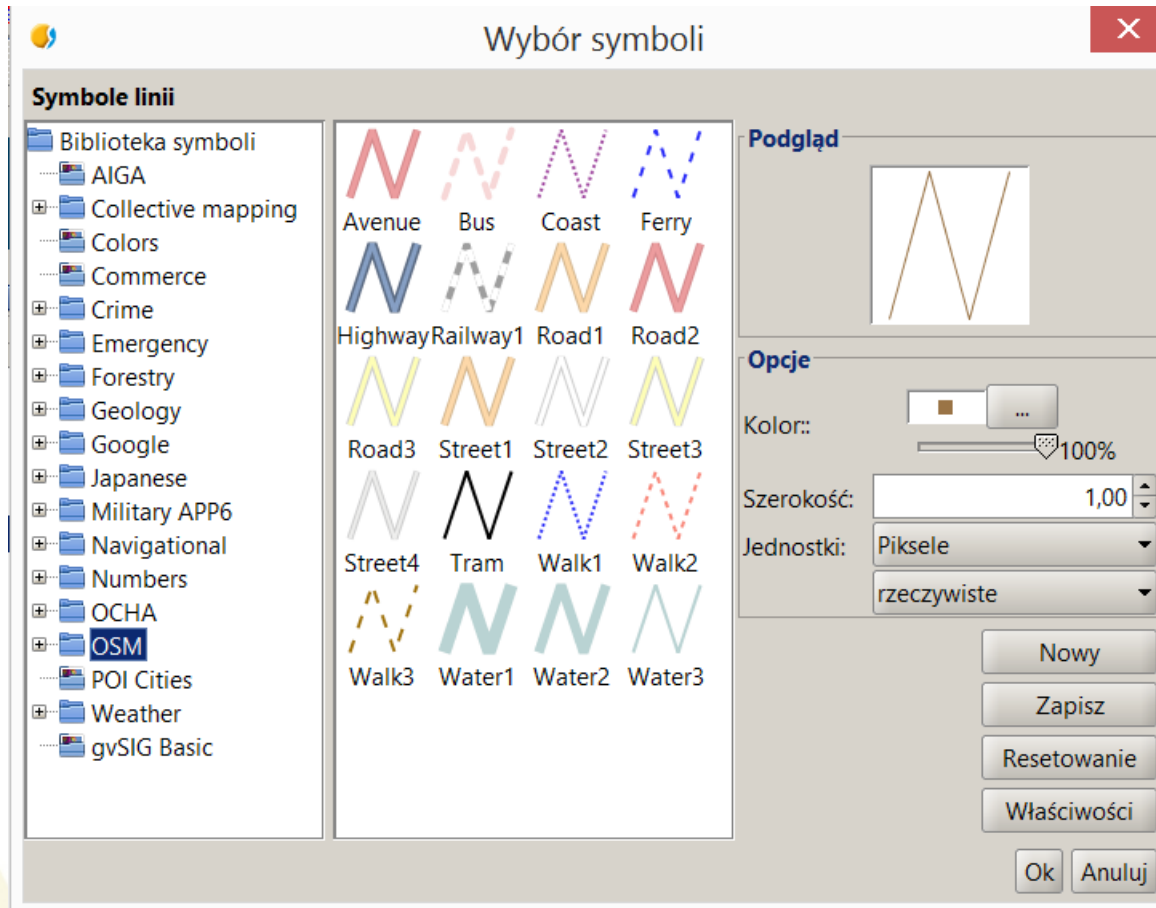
Wybór symboli

Symbole linii

Biblioteka symboli
AIGA
Collective mapping
Colors
Commerce
Crime
Emergency
Forestry
Geology
Google
Japanese
Military APP6
Navigational
Numbers
OCHA
OSM
POI Cities
Weather
gvSIG Basic

Avenue
Bus
Coast
Ferry
Highway
Railway1
Road1
Road2
Road3
Street1
Street2
Street3
Street4
Tram
Walk1
Walk2
Walk3
Water1
Water2
Water3

Podgląd

Opcje

Kolor::
...
100%

Szerokość:
1,00

Jednostki:
Piksele
rzeczywiste

Nowy
Zapisz
Resetowanie
Właściwości
Ok
Anuluj